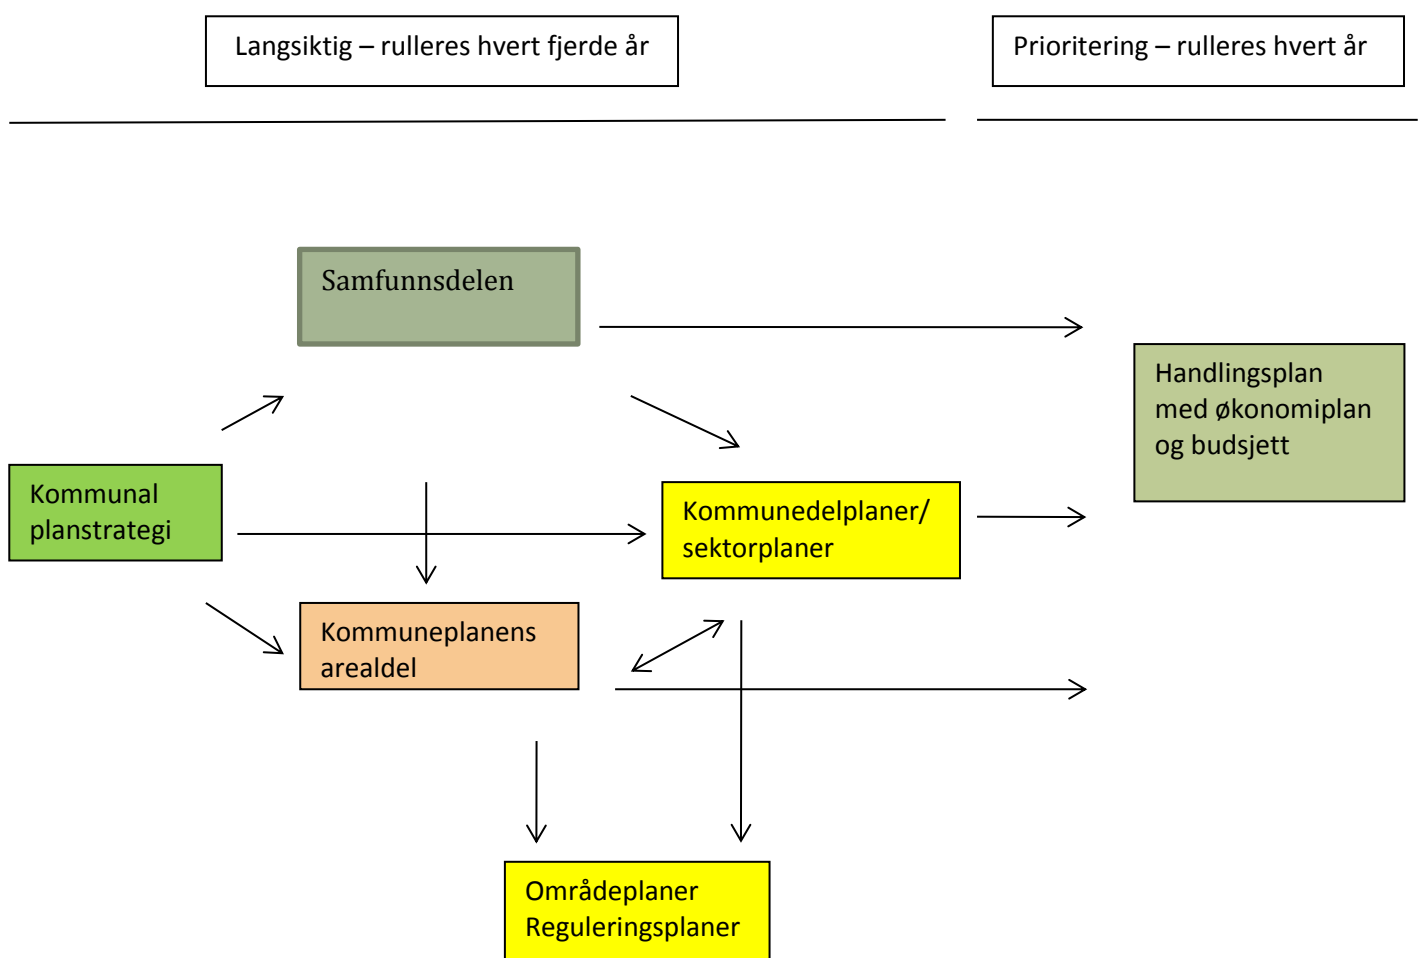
Langsiktig – rulleres hvert fjerde år

Prioritering – rulleres hvert år

Samfunnsdelen

Handlingsplan med økonomiplan og budsjett

Kommunal planstrategi

Kommunedelplaner/ sektorplaner

Kommuneplanens arealdel

Områdeplaner
Reguleringsplaner